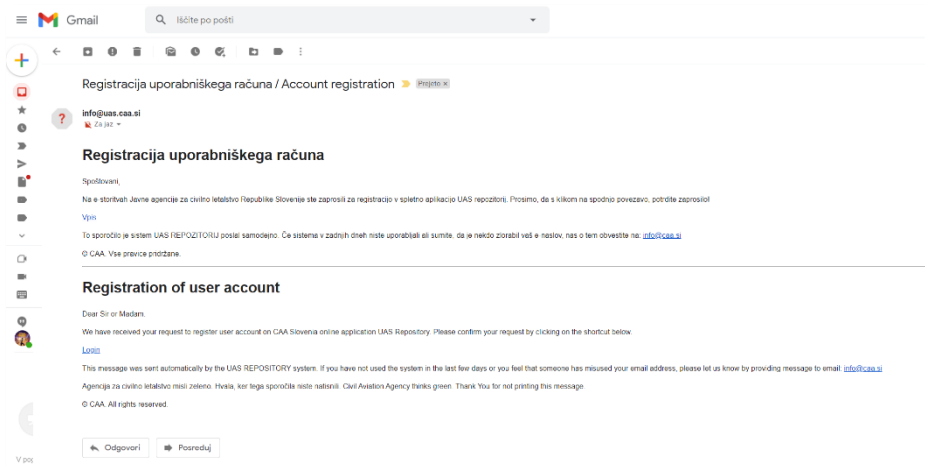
Gmail

Iščite po pošti

Registracija uporabniškega računa / Account registration Prejeto ×

info@uas.caa.si
Za jaz

Registracija uporabniškega računa

Spoštovani,

Na e storitvah Javne agencije za civilno letalstvo Republike Slovenije ste zaprosili za registracijo v spletno aplikacijo UAS repozitorij. Prosimo, da s klikom na spodnjo povezavo, potrdite zaprosilo!

Vpis

To sporočilo je sistem UAS REPOZITORIJ poslal samodejno. Če sistema v zadnjih dneh niste uporabljali ali sumite, da je nekdo zlorabil vaš e naslov, nas o tem obvestite na: info@caa.si

© CAA. Vse pravice pridržane.

Registration of user account

Dear Sir or Madam,

We have received your request to register user account on CAA Slovenia online application UAS Repository. Please confirm your request by clicking on the shortcut below.

Login

This message was sent automatically by the UAS REPOSITORY system. If you have not used the system in the last few days or you feel that someone has misused your email address, please let us know by providing message to email: info@caa.si

Agencija za civilno letalstvo misli zeleno. Hvala, ker tega sporočila niste natisnili. Civil Aviation Agency thinks green. Thank You for not printing this message.

© CAA. All rights reserved.

Odgovori

Posreduj

V po